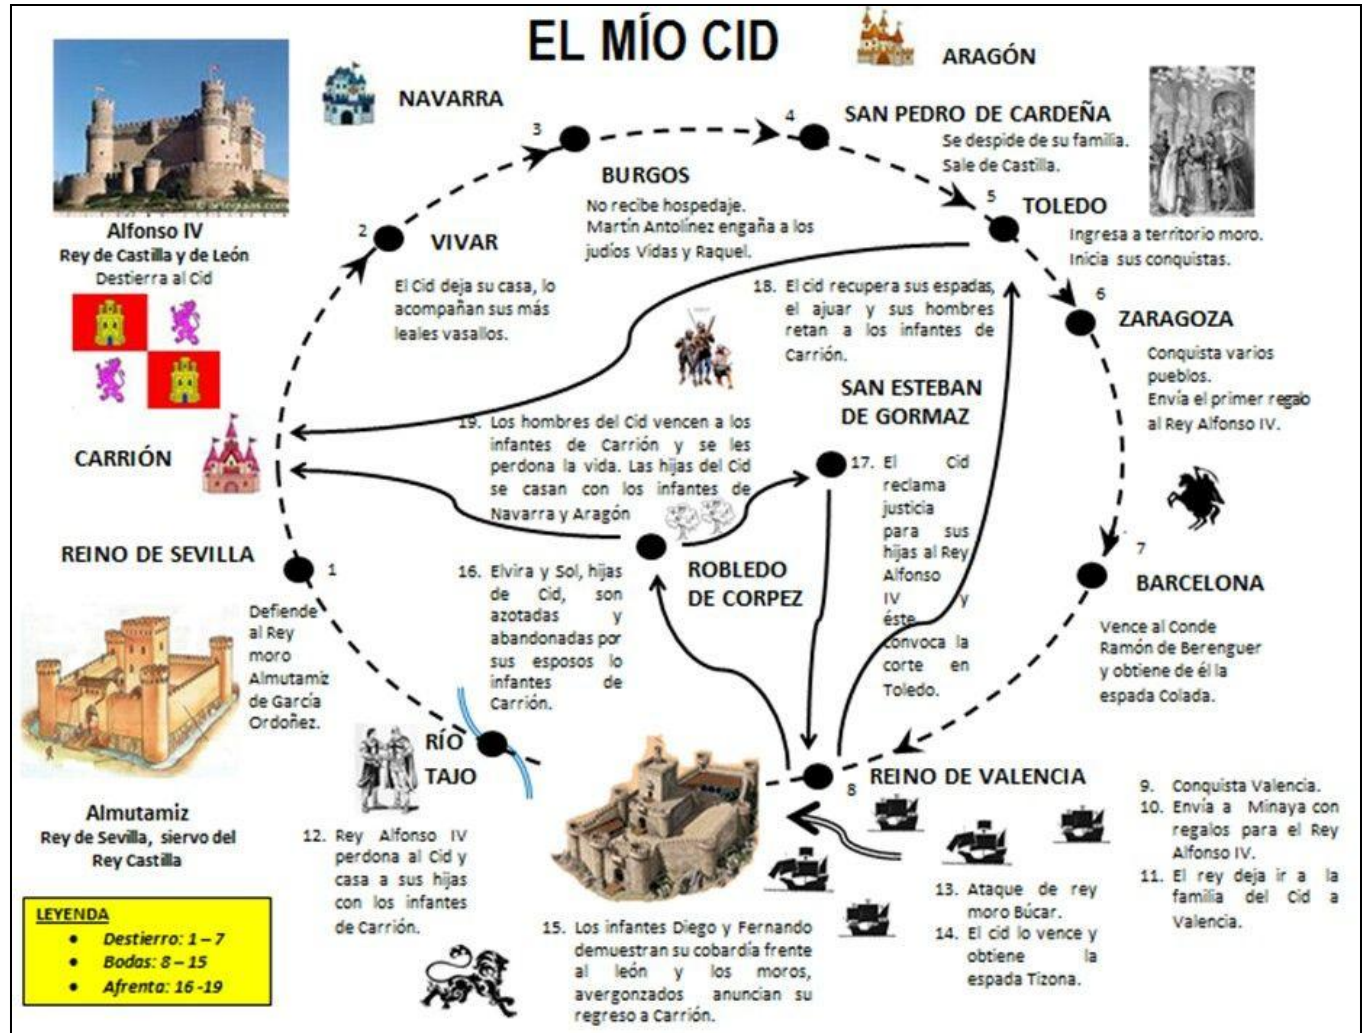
EL MÍO CID

Alfonso IV
Rey de Castilla y de León
Destierra al Cid

NAVARRA

ARAGÓN

3

4 SAN PEDRO DE CARDEÑA
Se despide de su familia.
Sale de Castilla.

BURGOS
No recibe hospedaje.
Martín Antolínez engaña a los judíos Vidas y Raquel.

2 VIVAR
El Cid deja su casa, lo acompañan sus más leales vasallos.

5 TOLEDO
Ingresa a territorio moro.
Inicia sus conquistas.

18. El cid recupera sus espadas, el ajuar y sus hombres retan a los infantes de Carrión.

6 ZARAGOZA
Conquista varios pueblos.
Envía el primer regalo al Rey Alfonso IV.

SAN ESTEBAN DE GORMAZ

19. Los hombres del Cid vencen a los infantes de Carrión y se les perdona la vida. Las hijas del Cid se casan con los infantes de Navarra y Aragón

CARRIÓN

17. El Cid reclama justicia para sus hijas al Rey Alfonso IV y éste convoca la corte en Toledo.

REINO DE SEVILLA

1
Defiende al Rey moro Almutamiz de García Ordoñez.

16. Elvira y Sol, hijas de Cid, son azotadas y abandonadas por sus esposos lo infantes de Carrión.

ROBLEDO DE CORPEZ

7 BARCELONA
Vence al Conde Ramón de Berenguer y obtiene de él la espada Colada.

RÍO TAJO

8 REINO DE VALENCIA

Almutamiz
Rey de Sevilla, siervo del Rey Castilla

12. Rey Alfonso IV perdona al Cid y casa a sus hijas con los infantes de Carrión.

9. Conquista Valencia.
10. Envía a Minaya con regalos para el Rey Alfonso IV.
11. El rey deja ir a la familia del Cid a Valencia.

13. Ataque de rey moro Búcar.
14. El cid lo vence y obtiene la espada Tizona.

15. Los infantes Diego y Fernando demuestran su cobardía frente al león y los moros, avergonzados anuncian su regreso a Carrión.

LEYENDA
• Destierro: 1 – 7
• Bodas: 8 – 15
• Afrenta: 16 -19